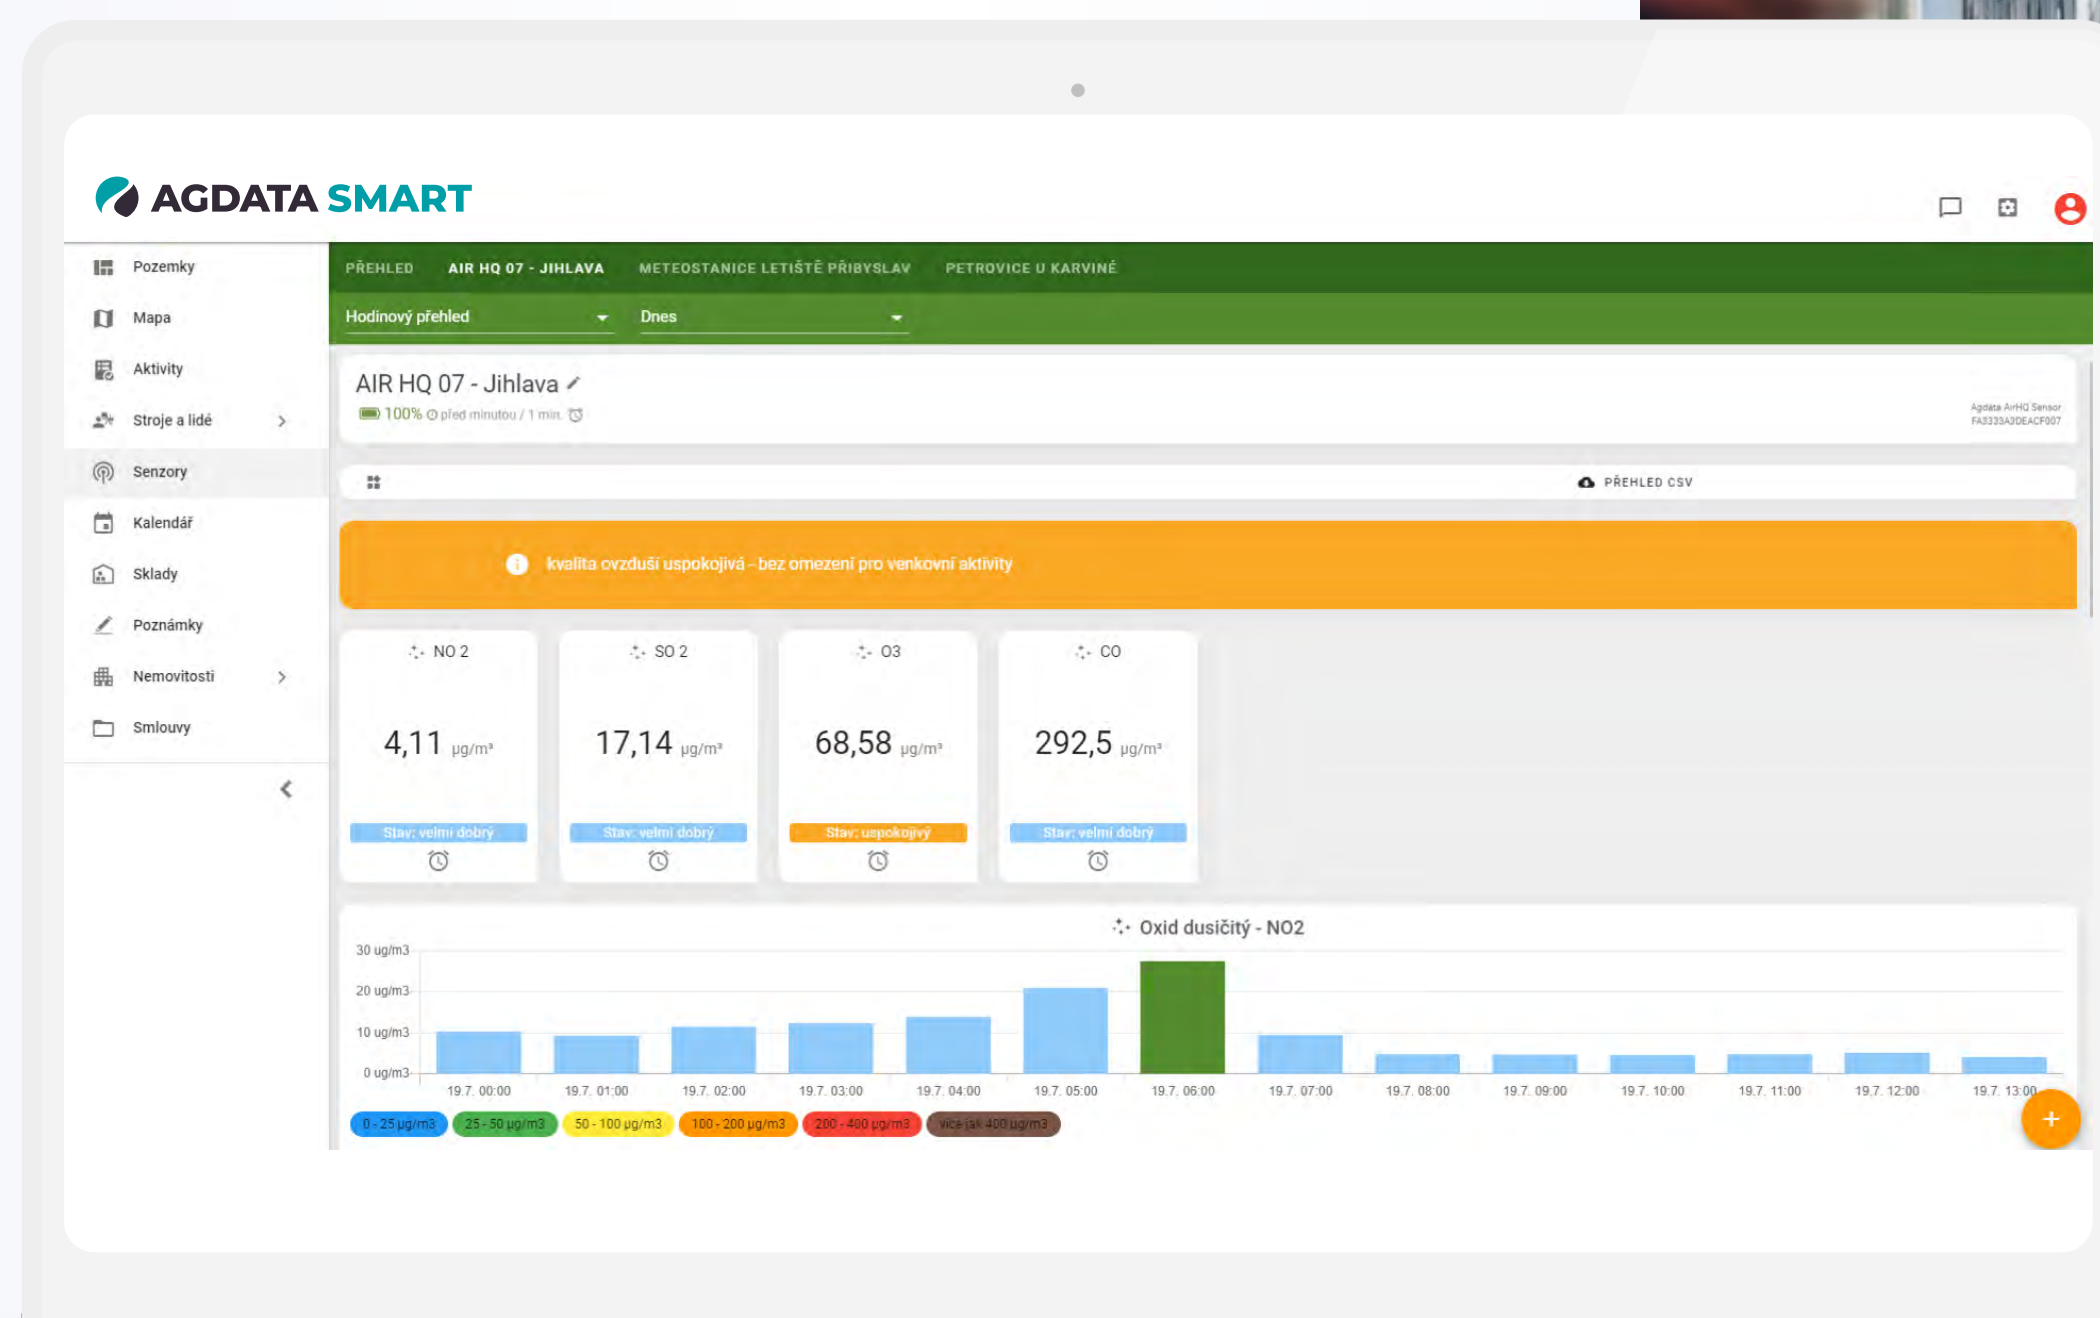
AGDATA SMART

Pozemky
Mapa
Aktivity
Stroje a lidé
Senzory
Kalendář
Sklady
Poznámky
Nemovitosti
Smlouvy

PŘEHLED AIR HQ 07 - JIHLAVA METEOSTANICE LETIŠTĚ PŘIBYSLAV PETROVICE U KARVINÉ

Hodinový přehled
Dnes

AIR HQ 07 - Jihlava
100% před minutou / 1 min.

Agdata AirHQ Sensor
FA3333A3DEACF007

PŘEHLED CSV

kvalita ovzduší uspokojivá - bez omezení pro venkovní aktivity

NO 2
4,11 µg/m³
Stav: velmi dobrý

SO 2
17,14 µg/m³
Stav: velmi dobrý

O3
68,58 µg/m³
Stav: uspokojivý

CO
292,5 µg/m³
Stav: velmi dobrý

Oxid dusičitý - NO2

30 ug/m3
20 ug/m3
10 ug/m3
0 ug/m3

19.7. 00:00 19.7. 01:00 19.7. 02:00 19.7. 03:00 19.7. 04:00 19.7. 05:00 19.7. 06:00 19.7. 07:00 19.7. 08:00 19.7. 09:00 19.7. 10:00 19.7. 11:00 19.7. 12:00 19.7. 13:00

0 - 25 µg/m3 25 - 50 µg/m3 50 - 100 µg/m3 100 - 200 µg/m3 200 - 400 µg/m3 více jak 400 µg/m3

+